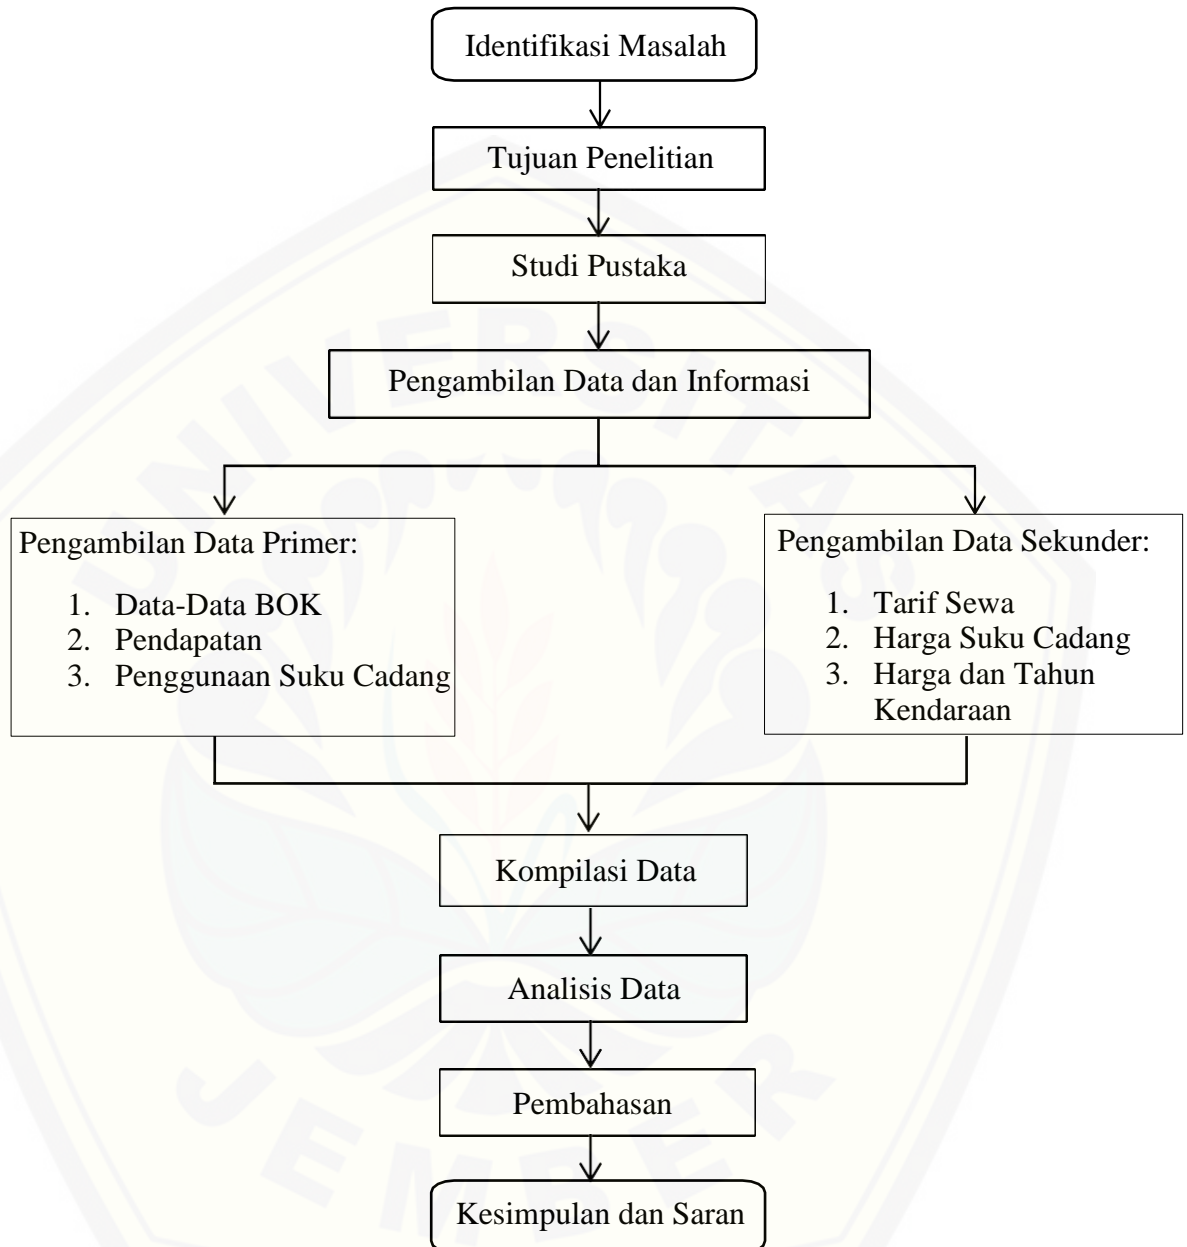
Identifikasi Masalah

Tujuan Penelitian

Studi Pustaka

Pengambilan Data dan Informasi

Pengambilan Data Primer:

1. Data-Data BOK
2. Pendapatan
3. Penggunaan Suku Cadang

Pengambilan Data Sekunder:

1. Tarif Sewa
2. Harga Suku Cadang
3. Harga dan Tahun Kendaraan

Kompilasi Data

Analisis Data

Pembahasan

Kesimpulan dan Saran